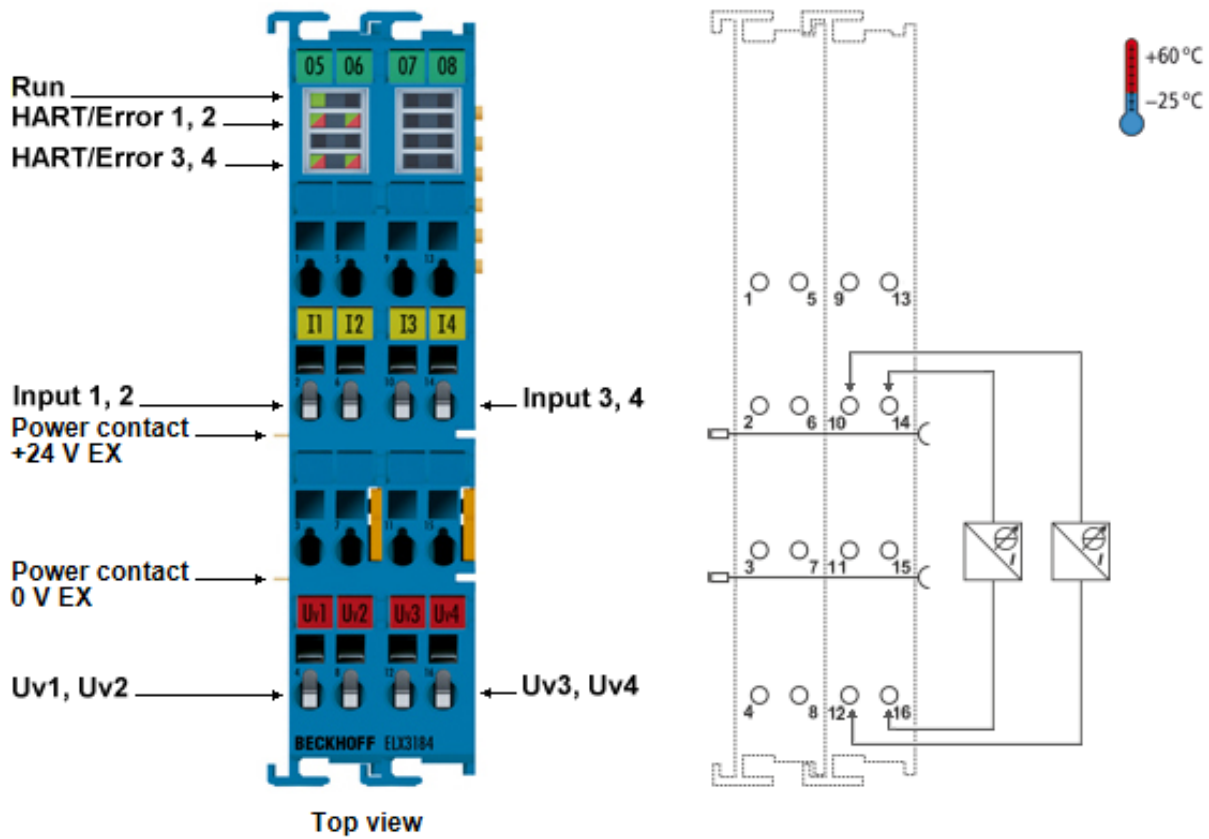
Run
HART/Error 1, 2
HART/Error 3, 4

05 06 07 08

I1 I2 I3 I4

Input 1, 2
Power contact +24 V EX
Input 3, 4

Power contact 0 V EX

Uv1 Uv2 Uv3 Uv4

Uv1, Uv2
Uv3, Uv4

BECKHOFF ELX3184

Top view

+60 °C
−25 °C

1 5 9 13
2 6 10 14
3 7 11 15
4 8 12 16